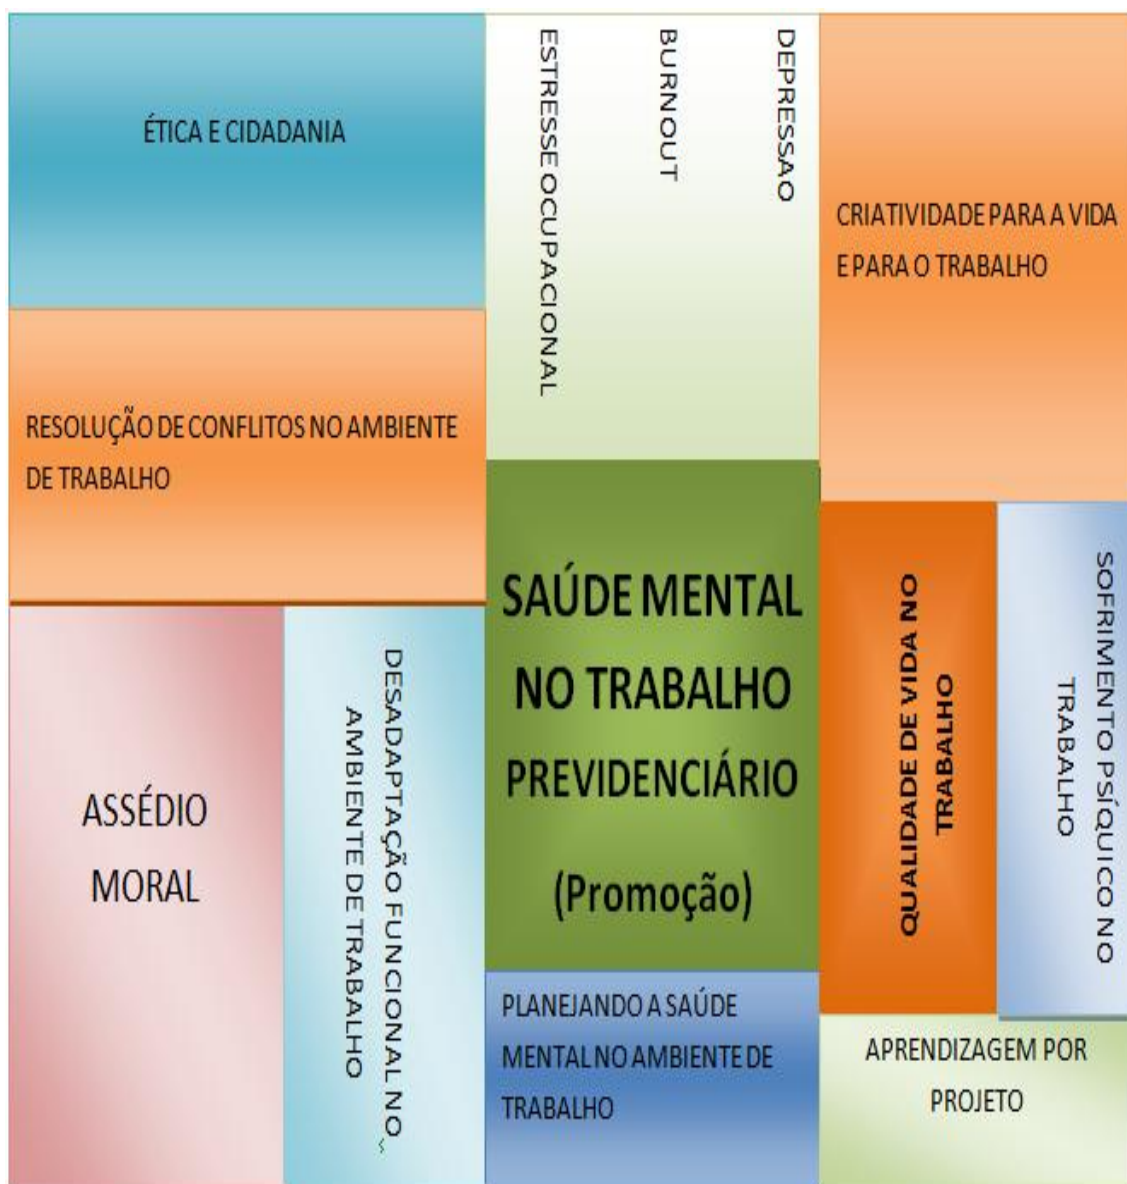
ÉTICA E CIDADANIA

ESTRESSE OCUPACIONAL

BURNOUT

DEPRESSAO

CRIATIVIDADE PARA A VIDA E PARA O TRABALHO

RESOLUÇÃO DE CONFLITOS NO AMBIENTE DE TRABALHO

SAÚDE MENTAL NO TRABALHO PREVIDENCIÁRIO

(Promoção)

QUALIDADE DE VIDA NO TRABALHO

SOFRIMENTO PSÍQUICO NO TRABALHO

ASSÉDIO MORAL

DESADAPTAÇÃO FUNCIONAL NO AMBIENTE DE TRABALHO

PLANEJANDO A SAÚDE MENTAL NO AMBIENTE DE TRABALHO

APRENDIZAGEM POR PROJETO